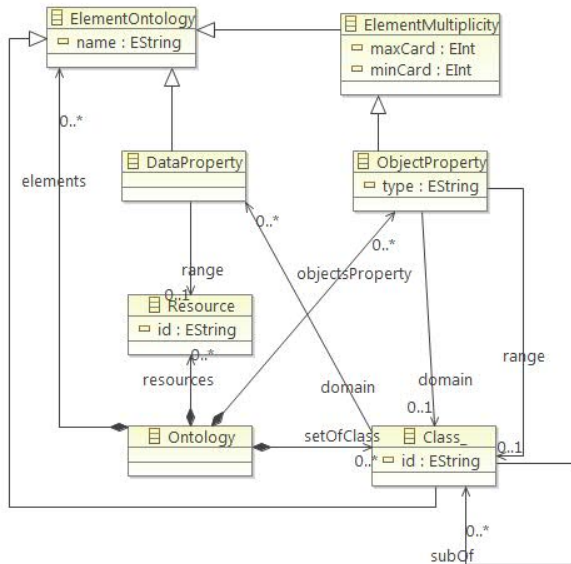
ElementOntology
name : EString

ElementMultiplicity
maxCard : EInt
minCard : EInt

0..*
elements

DataProperty

ObjectProperty
type : EString

0..*
0..*
objectsProperty

range
0..1
Resource
id : EString

0..*
resources

domain
domain
range
0..1

Ontology
setOfClass
0..*
Class_
id : EString
0..1

0..*
subOf